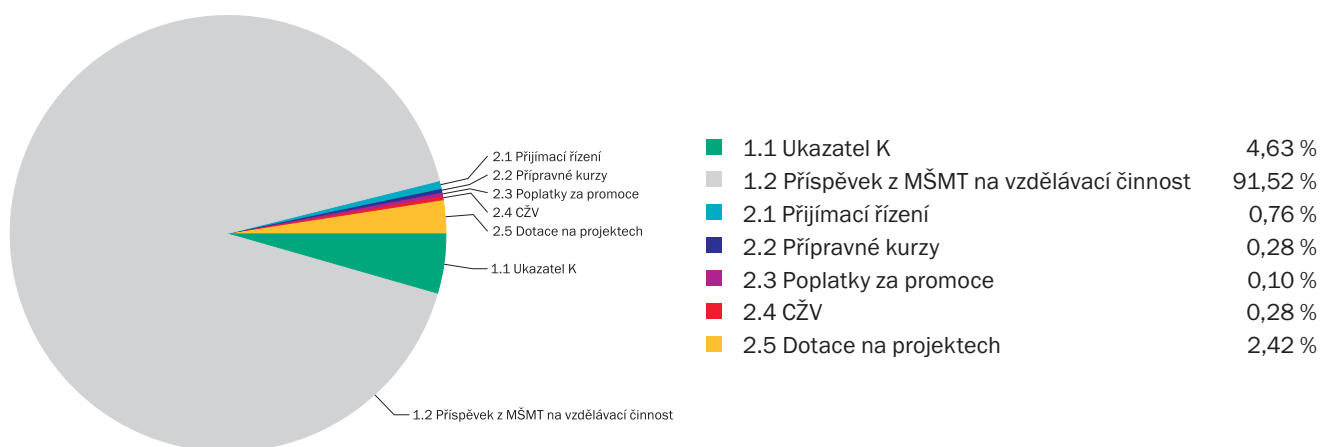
2.1 Přijímací řízení
2.2 Přípravné kurzy
2.3 Poplatky za promoce
2.4 CŽV
2.5 Dotace na projektech
1.1 Ukazatel K
1.2 Příspěvek z MŠMT na vzdělávací činnost

| | |
|---|---|
| 1.1 Ukazatel K | 4,63 % |
| 1.2 Příspěvek z MŠMT na vzdělávací činnost | 91,52 % |
| 2.1 Přijímací řízení | 0,76 % |
| 2.2 Přípravné kurzy | 0,28 % |
| 2.3 Poplatky za promoce | 0,10 % |
| 2.4 CŽV | 0,28 % |
| 2.5 Dotace na projektech | 2,42 % |